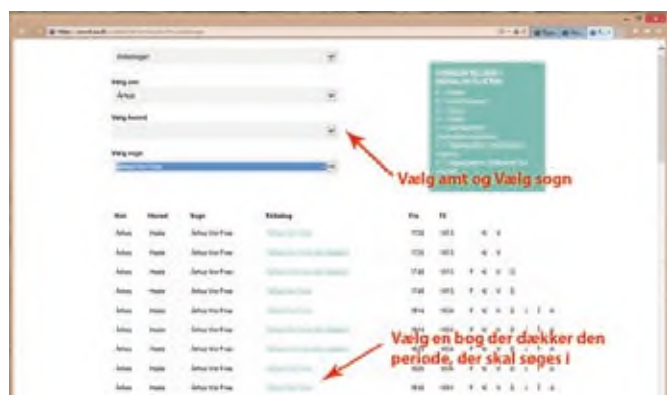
Vælg amt
Århus
Vælg herred
Vælg sogn

Vælg amt og Vælg sogn

| Amt | Herred | Sogn | Kirkebog | Fra | Til |
|---|---|---|---|---|---|
| Århus | Hads | | | | |
| Århus | Hads | | | | |
| Århus | Hads | | | | |
| Århus | Hads | | | | |
| Århus | Hads | | | | |
| Århus | Hads | | | | |
| Århus | Hads | | | | |
| Århus | Hads | | | | |
| Århus | Hads | | | | |

Vælg en bog der dækker den periode, der skal søges i